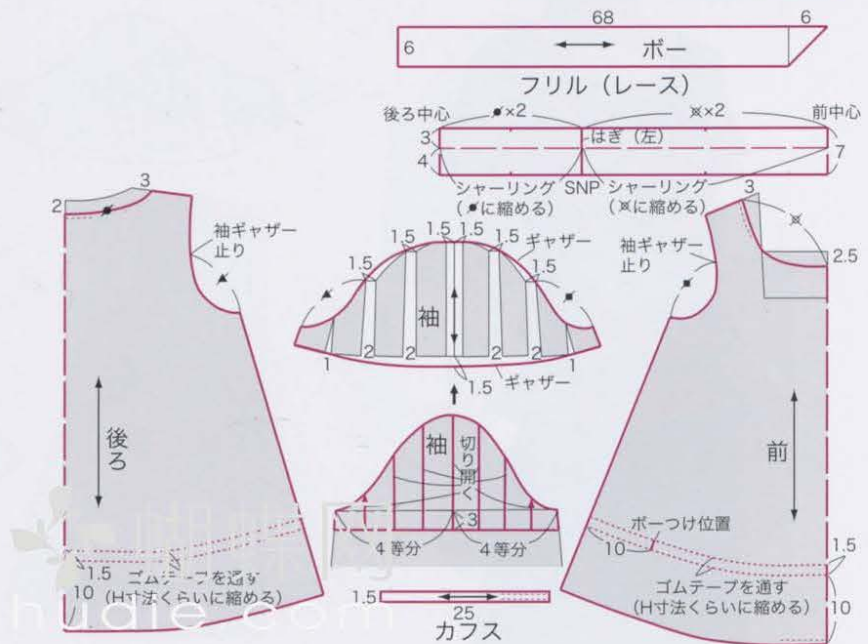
68
6
6
ボー
フリル（レース）
後ろ中心
●×2
⊗×2
前中心
3
4
はぎ（左）
7
シャーリング
（●に縮める）
SNP
シャーリング
（⊗に縮める）
2
3
袖ギャザー止り
1.5
1.5
1.5
1.5
1.5
1.5
ギャザー
1.5
袖
1
2
2
2
2
2
1
1.5
ギャザー
3
2.5
袖ギャザー止り
後ろ
袖
切り開く
3
4等分
4等分
前
ボーつけ位置
10
1.5
10
1.5
ゴムテープを通す
（H寸法くらいに縮める）
1.5
25
カフス
ゴムテープを通す
（H寸法くらいに縮める）
10
hudie.com